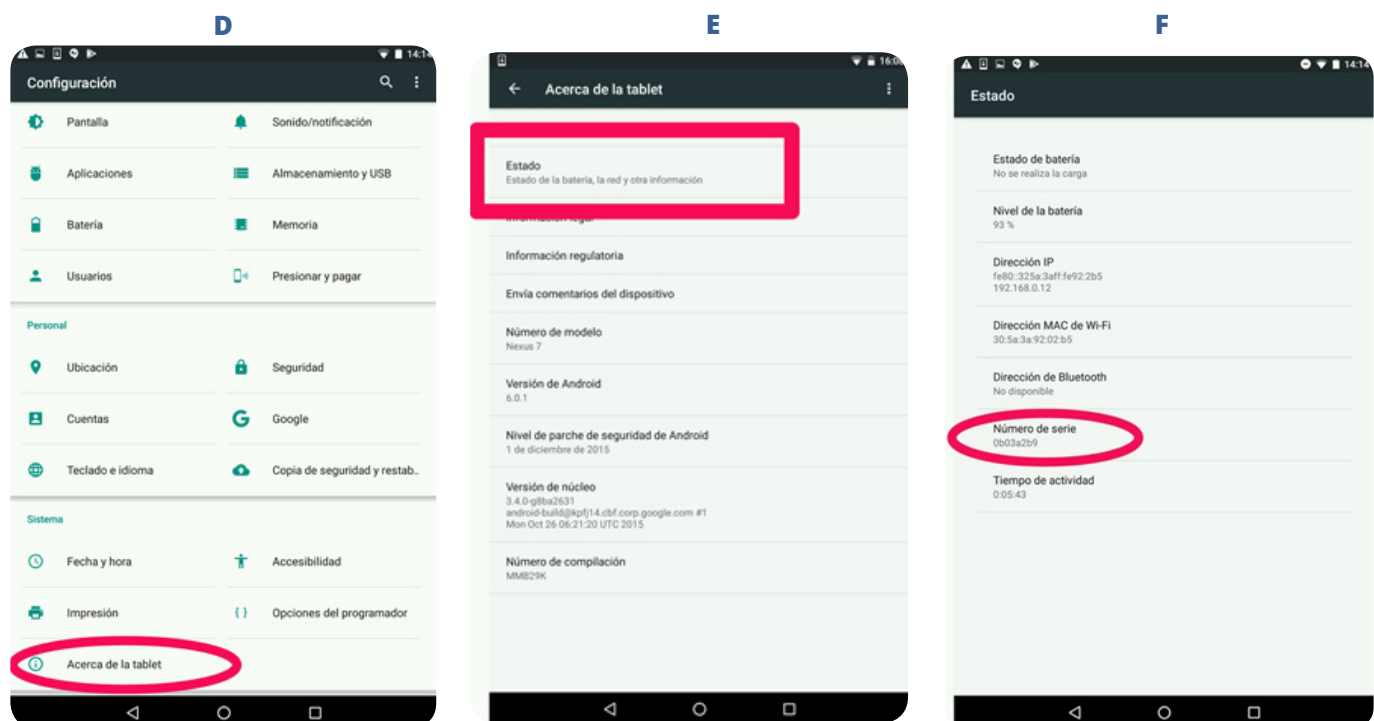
D

14:14

Configuración

Pantalla
Sonido/notificación
Aplicaciones
Almacenamiento y USB
Batería
Memoria
Usuarios
Presionar y pagar

Personal

Ubicación
Seguridad
Cuentas
Google
Teclado e idioma
Copia de seguridad y restab..

Sistema

Fecha y hora
Accesibilidad
Impresión
Opciones del programador
Acerca de la tablet

E

16:0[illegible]

Acerca de la tablet

Estado
Estado de la batería, la red y otra información

Información legal

Información regulatoria

Envía comentarios del dispositivo

Número de modelo
Nexus 7

Versión de Android
6.0.1

Nivel de parche de seguridad de Android
1 de diciembre de 2015

Versión de núcleo
3.4.0-g8ba2631
android-build@kpfj14.cbf.corp.google.com #1
Mon Oct 26 06:21:20 UTC 2015

Número de compilación
MMB29K

F

14:14

Estado

Estado de batería
No se realiza la carga

Nivel de la batería
93 %

Dirección IP
fe80::325a:3aff:fe92:2b5
192.168.0.12

Dirección MAC de Wi-Fi
30:5a:3a:92:02:b5

Dirección de Bluetooth
No disponible

Número de serie
0b03a2b9

Tiempo de actividad
0:05:43